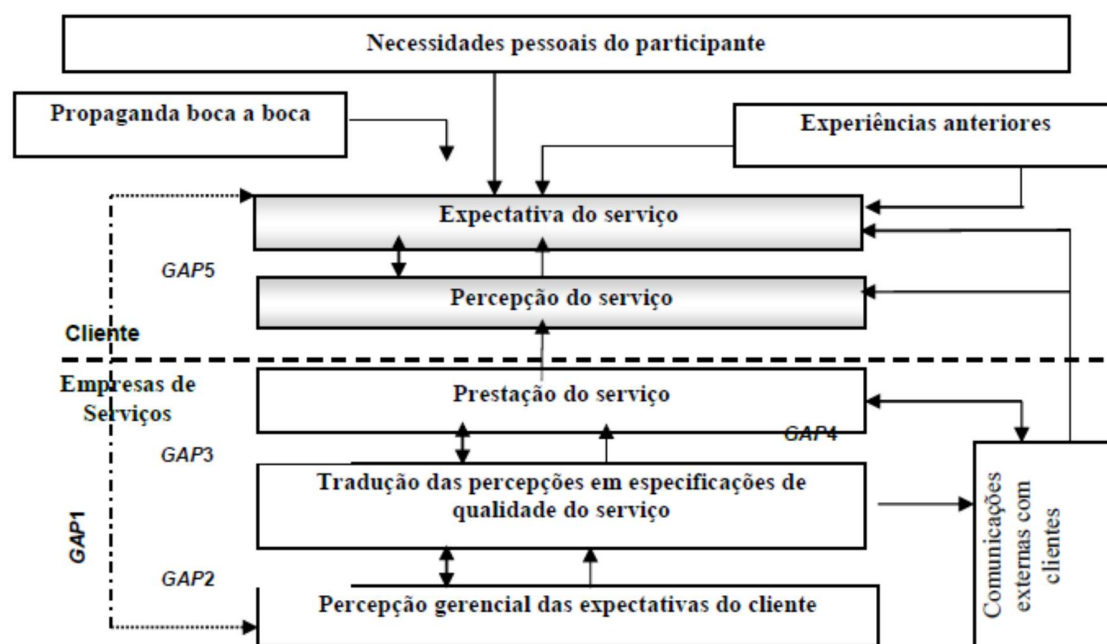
Necessidades pessoais do participante

Propaganda boca a boca

Experiências anteriores

Expectativa do serviço

GAP5

Percepção do serviço

Cliente

Empresas de Serviços

Prestação do serviço

GAP4

GAP3

Tradução das percepções em especificações de qualidade do serviço

Comunicações externas com clientes

GAP1

GAP2

Percepção gerencial das expectativas do cliente